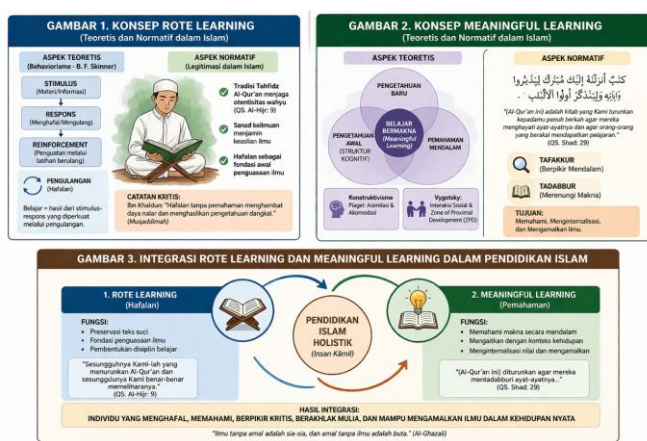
GAMBAR 1. KONSEP ROTE LEARNING
(Teoretis dan Normatif dalam Islam)

ASPEK TEORETIS
(Behaviorisme - B. F. Skinner)

STIMULUS
(Materi/Informasi)

RESPONS
(Menghafal/Mengulang)

REINFORCEMENT
(Penguatan melalui latihan berulang)

PENGULANGAN
(Hafalan)

Belajar = hasil dari stimulus-respons yang diperkuat melalui pengulangan.

ASPEK NORMATIF
(Legitimasi dalam Islam)

Tradisi Tahfidz Al-Qur'an menjaga otentisitas wahyu (QS. Al-Hijr: 9)

Sanad keilmuan menjamin keaslian ilmu

Hafalan sebagai fondasi awal penguasaan ilmu

CATATAN KRITIS:
Ibn Khaldun: "Hafalan tanpa pemahaman menghambat daya nalar dan menghasilkan pengetahuan dangkal." (Muqaddimah)

GAMBAR 2. KONSEP MEANINGFUL LEARNING
(Teoretis dan Normatif dalam Islam)

ASPEK TEORETIS

PENGETAHUAN BARU

PENGETAHUAN AWAL (STRUKTUR KOGNITIF)

BELAJAR BERMAKNA (Meaningful Learning)

PEMAHAMAN MENDALAM

Konstruktivisme
Piaget: Asimilasi & Akomodasi

Vygotsky:
Interaksi Sosial & Zone of Proximal Development (ZPD)

ASPEK NORMATIF

كِتَٰبٌ أَنزَلْنَٰهُ إِلَيْكَ مُبَٰرَكٌ لِّيَدَّبَّرُوٓا۟ ءَايَٰتِهِۦ وَلِيَتَذَكَّرَ أُو۟لُوا۟ ٱلْأَلْبَٰبِ

"(Al-Qur'an ini) adalah kitab yang Kami turunkan kepadamu penuh berkah agar mereka menghayati ayat-ayatnya dan agar orang-orang yang berakal mendapatkan pelajaran." (QS. Shad: 29)

TAFAKKUR
(Berpikir Mendalam)

TADABBUR
(Merenungi Makna)

TUJUAN:
Memahami, Menginternalisasi, dan Mengamalkan Ilmu.

GAMBAR 3. INTEGRASI ROTE LEARNING DAN MEANINGFUL LEARNING DALAM PENDIDIKAN ISLAM

1. ROTE LEARNING
(Hafalan)

FUNGSI:
• Preservasi teks suci
• Fondasi penguasaan ilmu
• Pembentukan disiplin belajar

"Sesungguhnya Kami-lah yang menurunkan Al-Qur'an dan sesungguhnya Kami benar-benar memeliharanya." (QS. Al-Hijr: 9)

PENDIDIKAN ISLAM HOLISTIK
(Insan Kāmil)

2. MEANINGFUL LEARNING
(Pemahaman)

FUNGSI:
• Memahami makna secara mendalam
• Mengaitkan dengan konteks kehidupan
• Menginternalisasi nilai dan mengamalkan

"(Al-Qur'an ini) diturunkan agar mereka mentadabburi ayat-ayatnya..." (QS. Shad: 29)

HASIL INTEGRASI:
INDIVIDU YANG MENGHAFAL, MEMAHAMI, BERPIKIR KRITIS, BERAKHLAK MULIA, DAN MAMPU MENGAMALKAN ILMU DALAM KEHIDUPAN NYATA

"Ilmu tanpa amal adalah sia-sia, dan amal tanpa ilmu adalah buta." (Al-Ghazali)